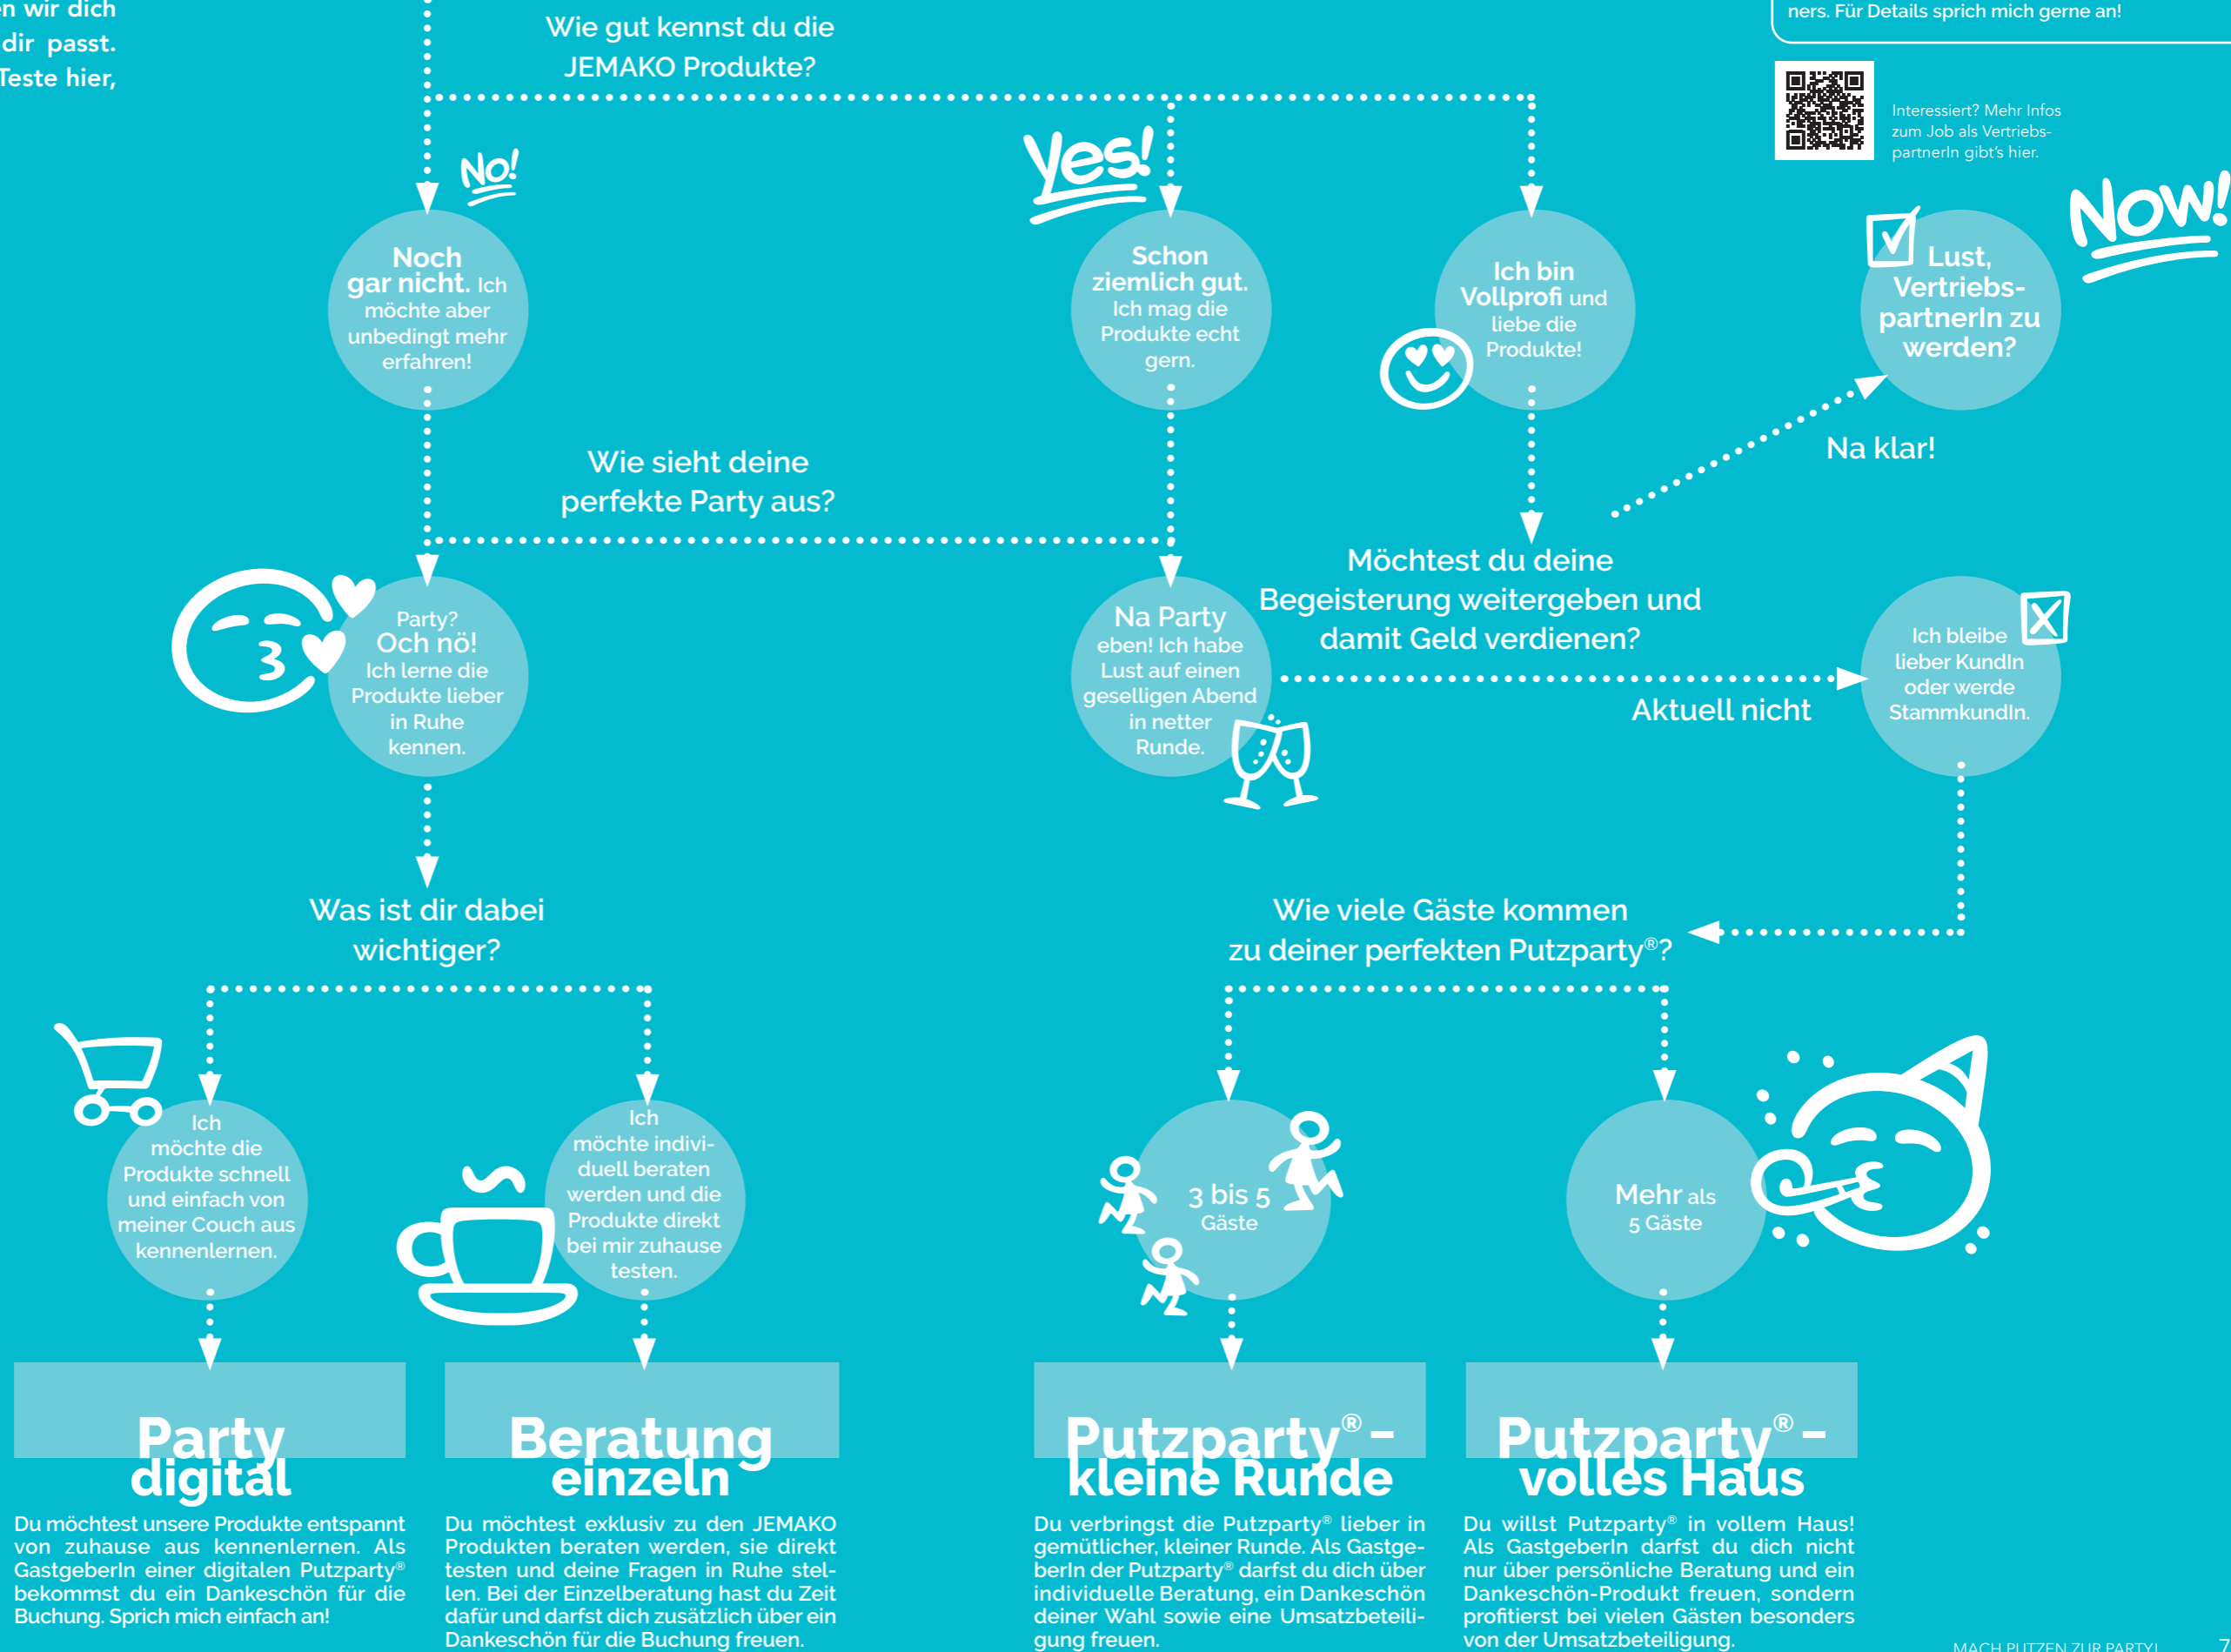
n wir dich dir passt. Teste hier,

Wie gut kennst du die JEMAKO Produkte?

ners. Für Details sprich mich gerne an!

Interessiert? Mehr Infos zum Job als Vertriebs­partnerIn gibt's hier.

No!

Yes!

Now!

Noch gar nicht. Ich möchte aber unbedingt mehr erfahren!

Schon ziemlich gut. Ich mag die Produkte echt gern.

Ich bin Vollprofi und liebe die Produkte!

Lust, Vertriebs­partnerIn zu werden?

Na klar!

Wie sieht deine perfekte Party aus?

Möchtest du deine Begeisterung weitergeben und damit Geld verdienen?

Party? Och nö! Ich lerne die Produkte lieber in Ruhe kennen.

Na Party eben! Ich habe Lust auf einen geselligen Abend in netter Runde.

Aktuell nicht

Ich bleibe lieber KundIn oder werde StammkundIn.

Was ist dir dabei wichtiger?

Wie viele Gäste kommen zu deiner perfekten Putzparty®?

Ich möchte die Produkte schnell und einfach von meiner Couch aus kennenlernen.

Ich möchte individuell beraten werden und die Produkte direkt bei mir zuhause testen.

3 bis 5 Gäste

Mehr als 5 Gäste

Party digital

Du möchtest unsere Produkte entspannt von zuhause aus kennenlernen. Als GastgeberIn einer digitalen Putzparty® bekommst du ein Dankeschön für die Buchung. Sprich mich einfach an!

Beratung einzeln

Du möchtest exklusiv zu den JEMAKO Produkten beraten werden, sie direkt testen und deine Fragen in Ruhe stellen. Bei der Einzelberatung hast du Zeit dafür und darfst dich zusätzlich über ein Dankeschön für die Buchung freuen.

Putzparty® – kleine Runde

Du verbringst die Putzparty® lieber in gemütlicher, kleiner Runde. Als GastgeberIn der Putzparty® darfst du dich über individuelle Beratung, ein Dankeschön deiner Wahl sowie eine Umsatzbeteiligung freuen.

Putzparty® – volles Haus

Du willst Putzparty® in vollem Haus! Als GastgeberIn darfst du dich nicht nur über persönliche Beratung und ein Dankeschön-Produkt freuen, sondern profitierst bei vielen Gästen besonders von der Umsatzbeteiligung.

MACH PUTZEN ZUR PARTY! 7